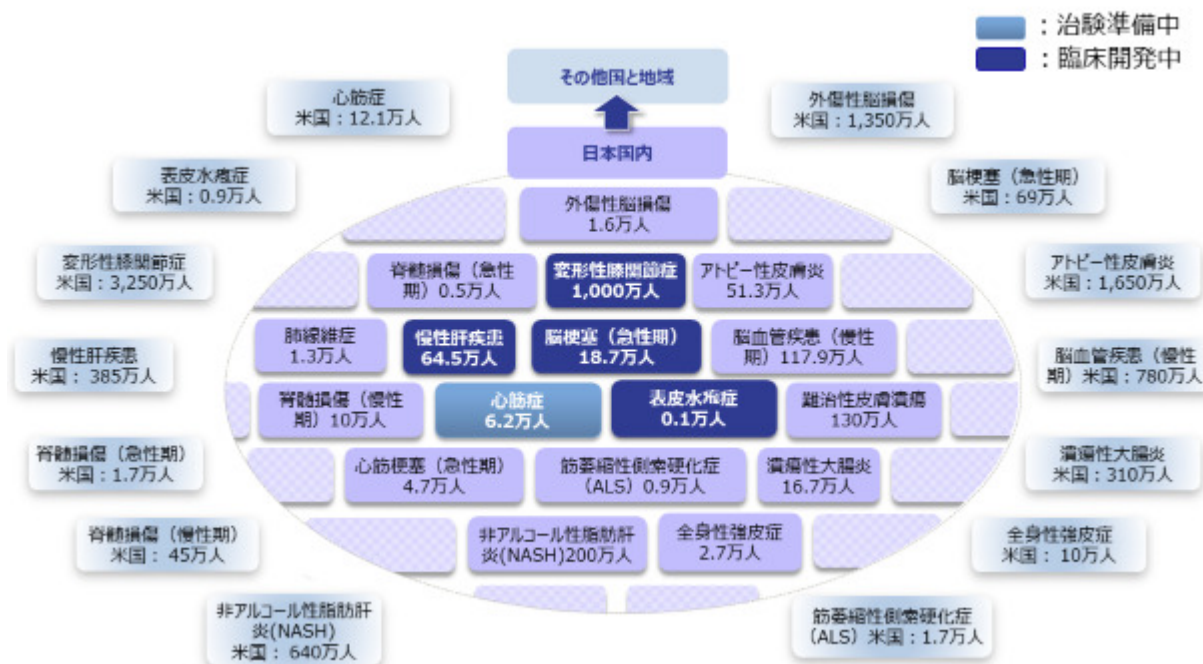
：治験準備中
：臨床開発中

その他国と地域

日本国内

心筋症
米国：12.1万人

外傷性脳損傷
米国：1,350万人

表皮水疱症
米国：0.9万人

脳梗塞（急性期）
米国：69万人

変形性膝関節症
米国：3,250万人

アトピー性皮膚炎
米国：1,650万人

慢性肝疾患
米国：385万人

脳血管疾患（慢性期）米国：780万人

脊髄損傷（急性期）
米国：1.7万人

潰瘍性大腸炎
米国：310万人

脊髄損傷（慢性期）
米国：45万人

全身性強皮症
米国：10万人

非アルコール性脂肪肝炎(NASH)
米国：640万人

筋萎縮性側索硬化症（ALS）米国：1.7万人

外傷性脳損傷
1.6万人

脊髄損傷（急性期）0.5万人

変形性膝関節症
1,000万人

アトピー性皮膚炎
51.3万人

肺線維症
1.3万人

慢性肝疾患
64.5万人

脳梗塞（急性期）
18.7万人

脳血管疾患（慢性期）117.9万人

脊髄損傷（慢性期）10万人

心筋症
6.2万人

表皮水疱症
0.1万人

難治性皮膚潰瘍
130万人

心筋梗塞（急性期）
4.7万人

筋萎縮性側索硬化症（ALS）0.9万人

潰瘍性大腸炎
16.7万人

非アルコール性脂肪肝炎(NASH)200万人

全身性強皮症
2.7万人